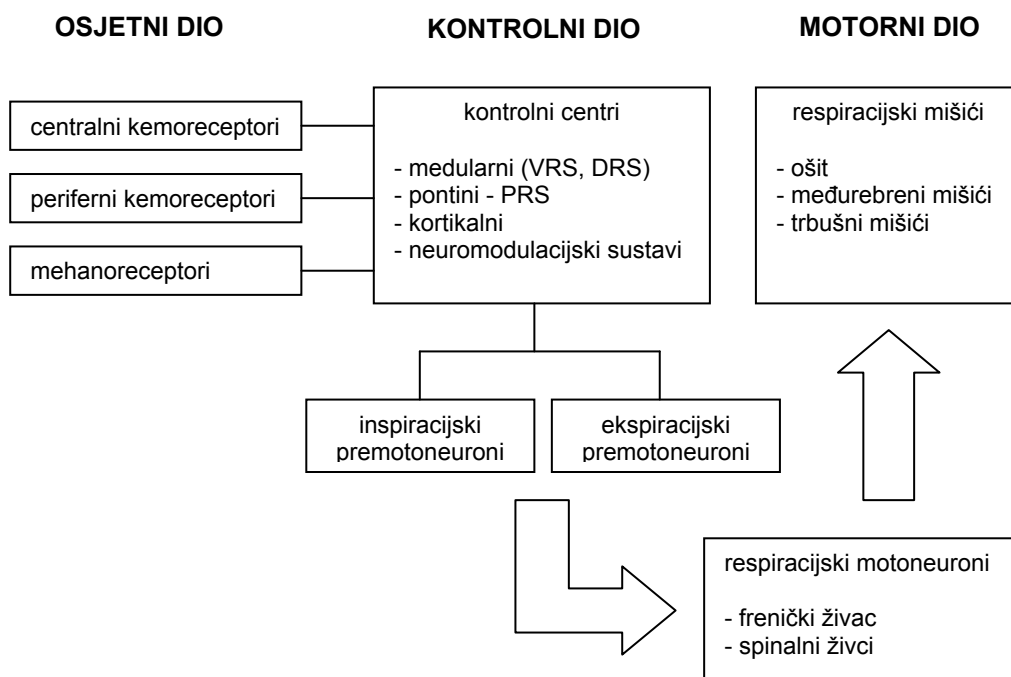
OSJETNI DIO

KONTROLNI DIO

MOTORNI DIO

centralni kemoreceptori

periferni kemoreceptori

mehanoreceptori

kontrolni centri

- medularni (VRS, DRS)
- pontini - PRS
- kortikalni
- neuromodulacijski sustavi

respiracijski mišići

- ošit
- međurebreni mišići
- trbušni mišići

inspiracijski premotoneuroni

ekspiracijski premotoneuroni

respiracijski motoneuroni

- frenički živac
- spinalni živci